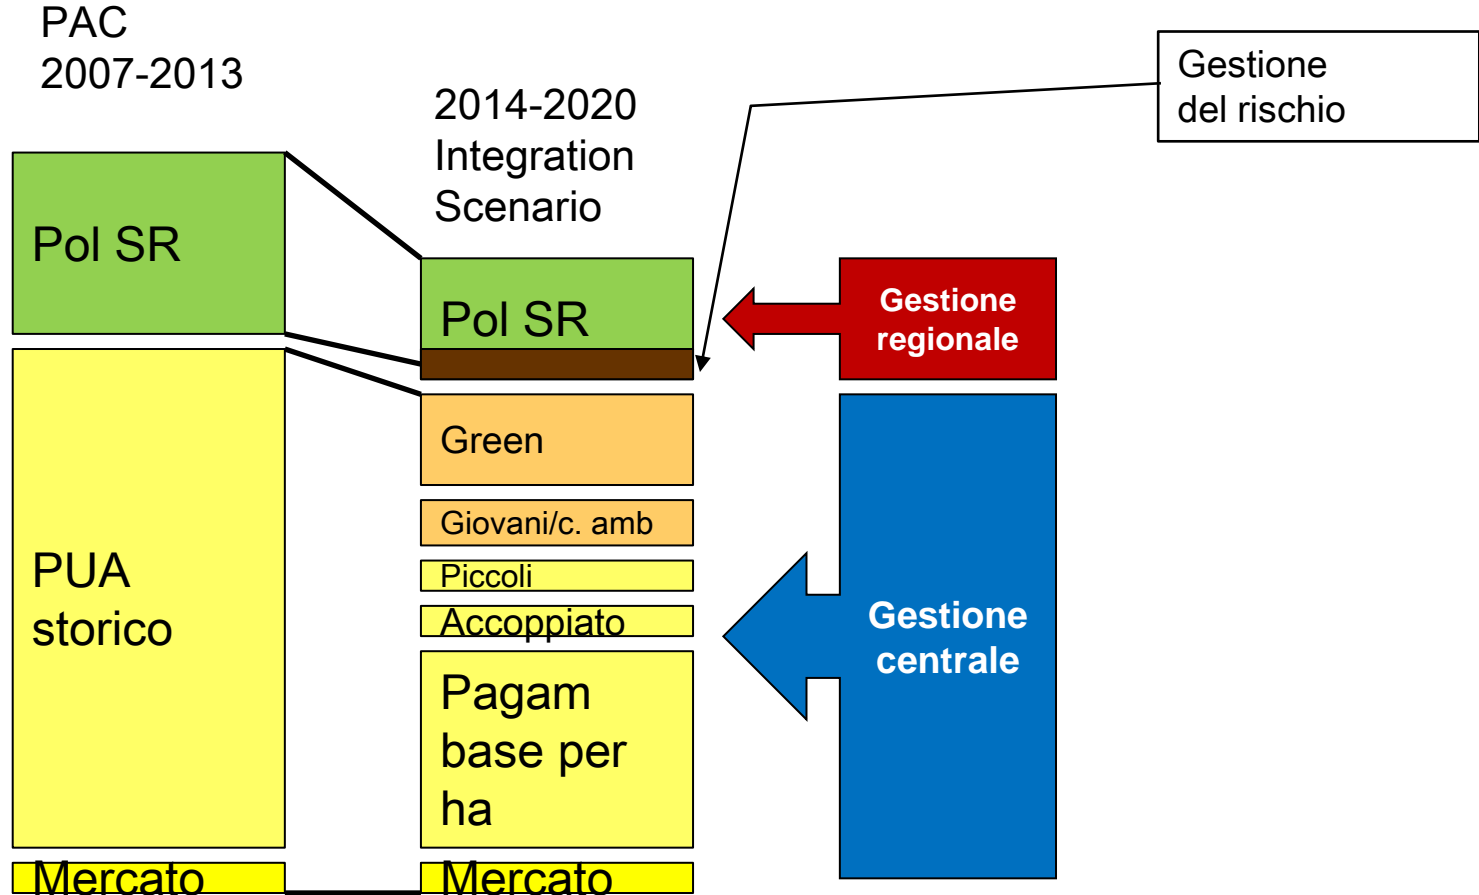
PAC
2007-2013

2014-2020
Integration
Scenario

Gestione
del rischio

Pol SR

PUA
storico

Mercato

Pol SR

Green

Giovani/c. amb

Piccoli

Accoppiato

Pagam
base per
ha

Mercato

Gestione
regionale

Gestione
centrale